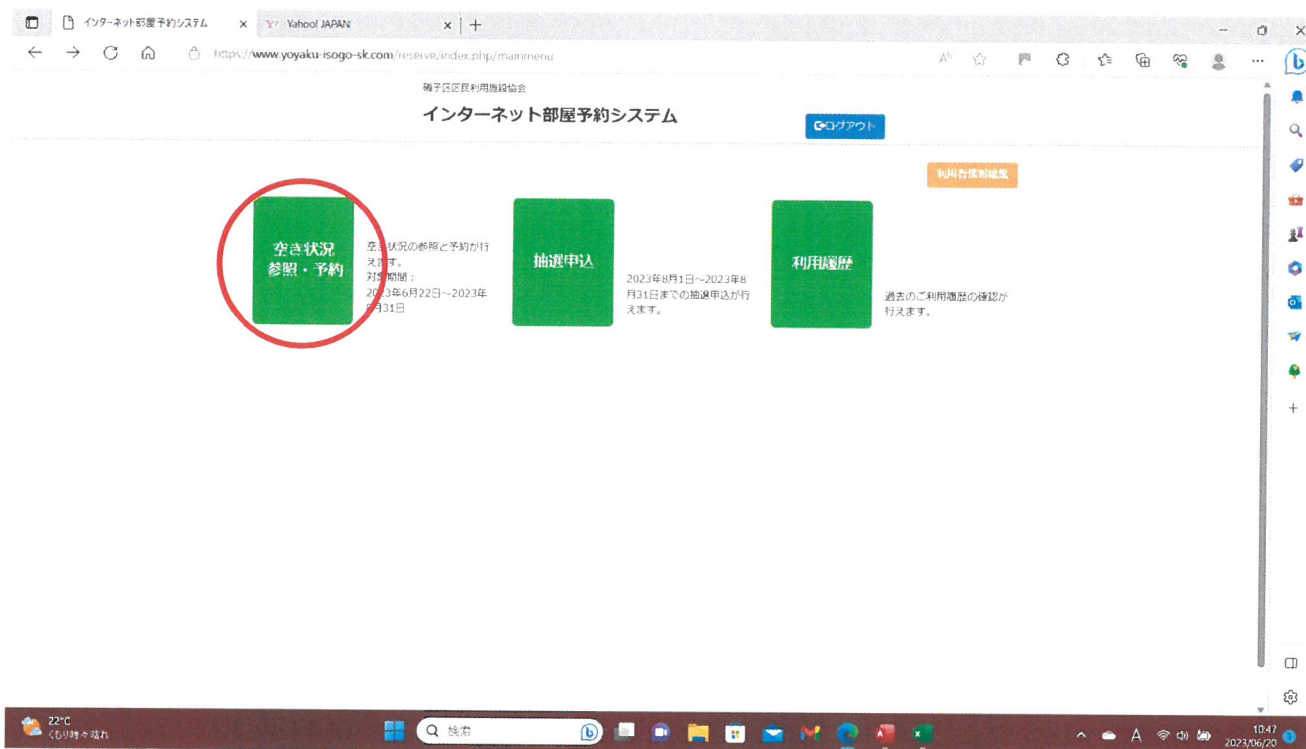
インターネット部屋予約システム
Yahoo! JAPAN
https://www.yoyaku-isogo-sk.com/reserve/index.php/mainmenu

磯子区区民利用施設協会
インターネット部屋予約システム
ログアウト
利用者情報確認

空き状況参照・予約
空き状況の参照と予約が行えます。
対象期間：
2023年6月22日～2023年8月31日

抽選申込
2023年8月1日～2023年8月31日までの抽選申込が行えます。

利用履歴
過去のご利用履歴の確認が行えます。

22°C
くもり時々晴れ
検索
10:47
2023/06/20